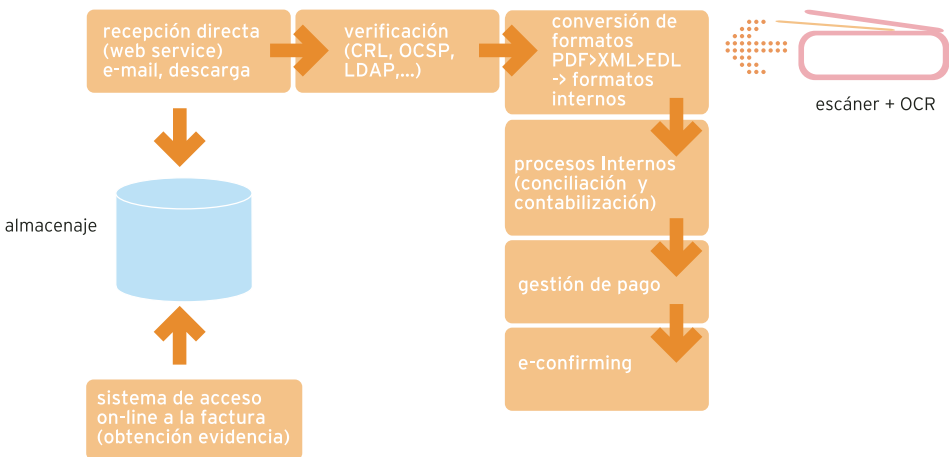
recepción directa (web service) e-mail, descarga

verificación (CRL, OCSP, LDAP,...)

conversión de formatos PDF>XML>EDL -> formatos internos

escáner + OCR

almacenaje

procesos Internos (conciliación y contabilización)

gestión de pago

e-confirming

sistema de acceso on-line a la factura (obtención evidencia)